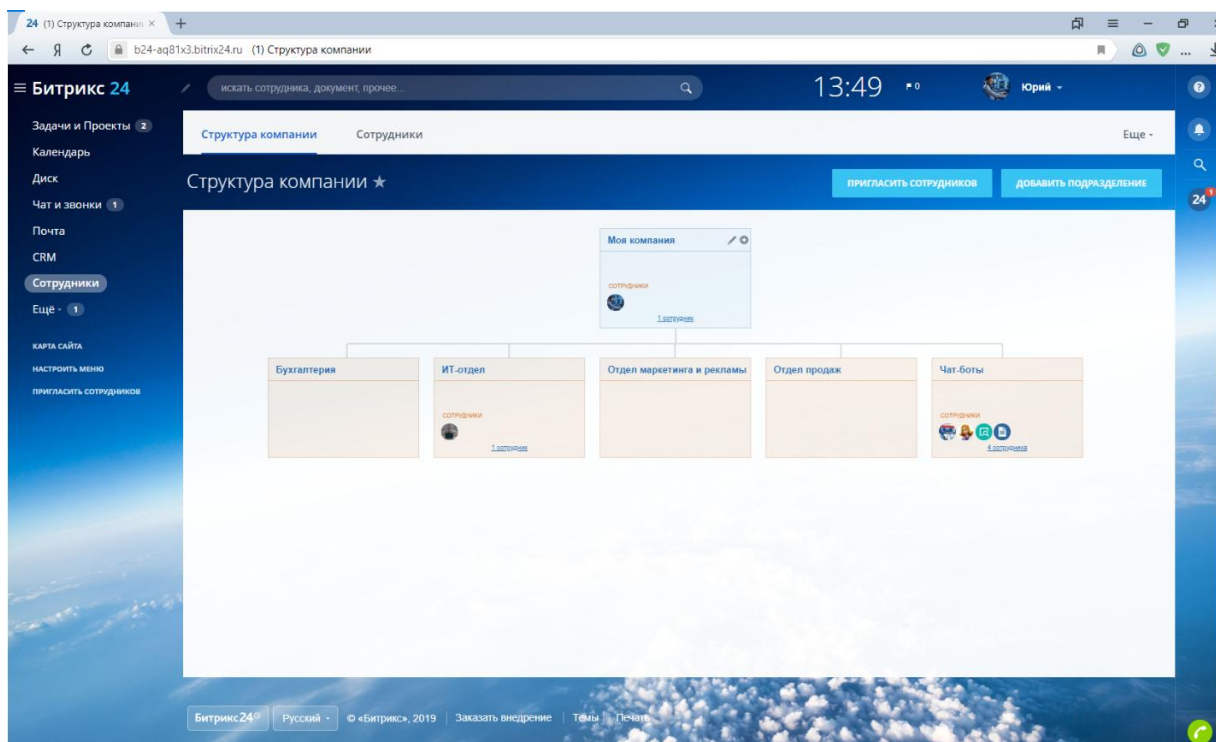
24 (1) Структура компании ×

Я b24-aq81x3.bitrix24.ru (1) Структура компании

≡ Битрикс 24

искать сотрудника, документ, прочее...

13:49 0

Юрий

Задачи и Проекты 2
Календарь
Диск
Чат и звонки 1
Почта
CRM
Сотрудники
Ещё 1

КАРТА САЙТА
НАСТРОИТЬ МЕНЮ
ПРИГЛАСИТЬ СОТРУДНИКОВ

Структура компании Сотрудники Еще

Структура компании ★

ПРИГЛАСИТЬ СОТРУДНИКОВ ДОБАВИТЬ ПОДРАЗДЕЛЕНИЕ

Моя компания
СОТРУДНИКИ
1 сотрудник

Бухгалтерия

ИТ-отдел
СОТРУДНИКИ
1 сотрудник

Отдел маркетинга и рекламы

Отдел продаж

Чат-боты
СОТРУДНИКИ
4 сотрудника

24 1

Битрикс24 Русский © «Битрикс», 2019 Заказать внедрение Темы Печать